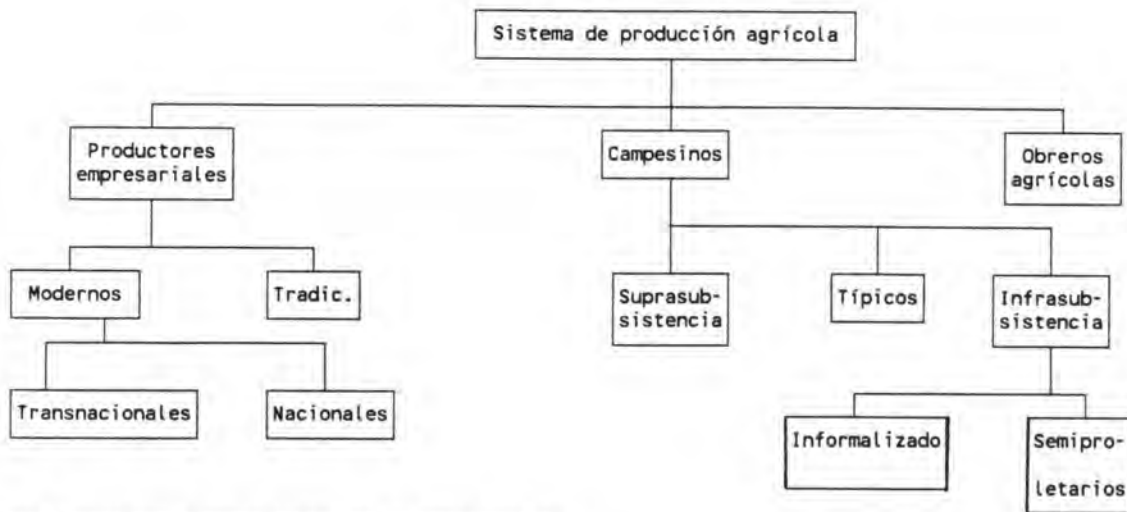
Sistema de producción agrícola

Productores empresariales

Campesinos

Obreros agrícolas

Modernos

Tradic.

Suprasubsistencia

Típicos

Infrasubsistencia

Transnacionales

Nacionales

Informalizado

Semiproletarios